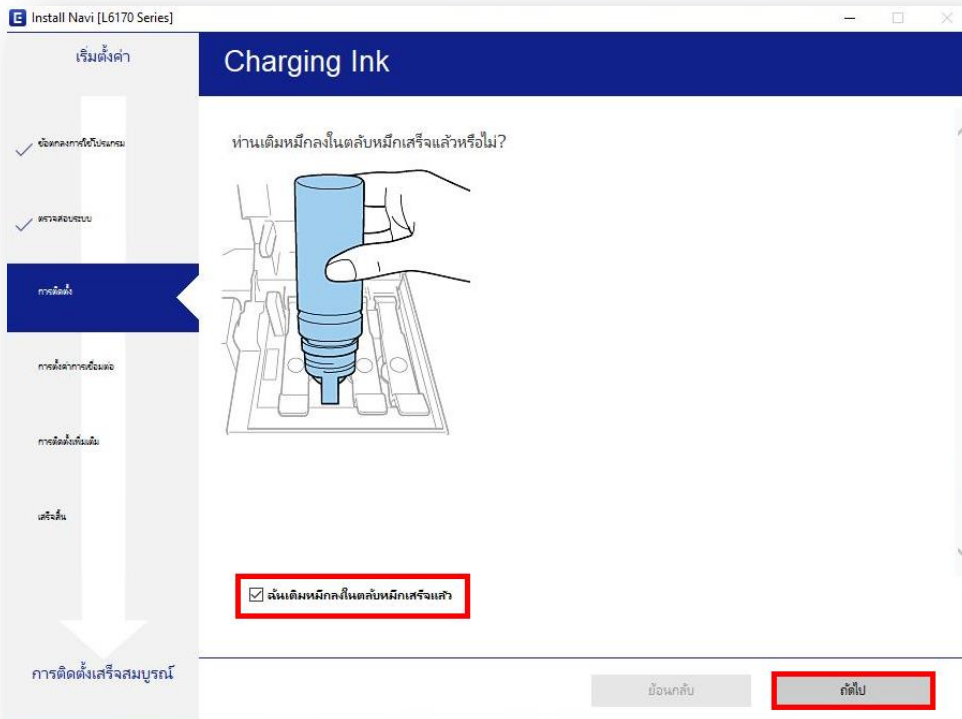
Install Navi [L6170 Series]

เริ่มตั้งค่า

Charging Ink

ข้อตกลงการใช้โปรแกรม

ตรวจสอบระบบ

การติดตั้ง

การตั้งค่าการเชื่อมต่อ

การติดตั้งเพิ่มเติม

เสร็จสิ้น

การติดตั้งเสร็จสมบูรณ์

ท่านเติมหมึกลงในตลับหมึกเสร็จแล้วหรือไม่?

☑ ฉันเติมหมึกลงในตลับหมึกเสร็จแล้ว

ย้อนกลับ

ถัดไป